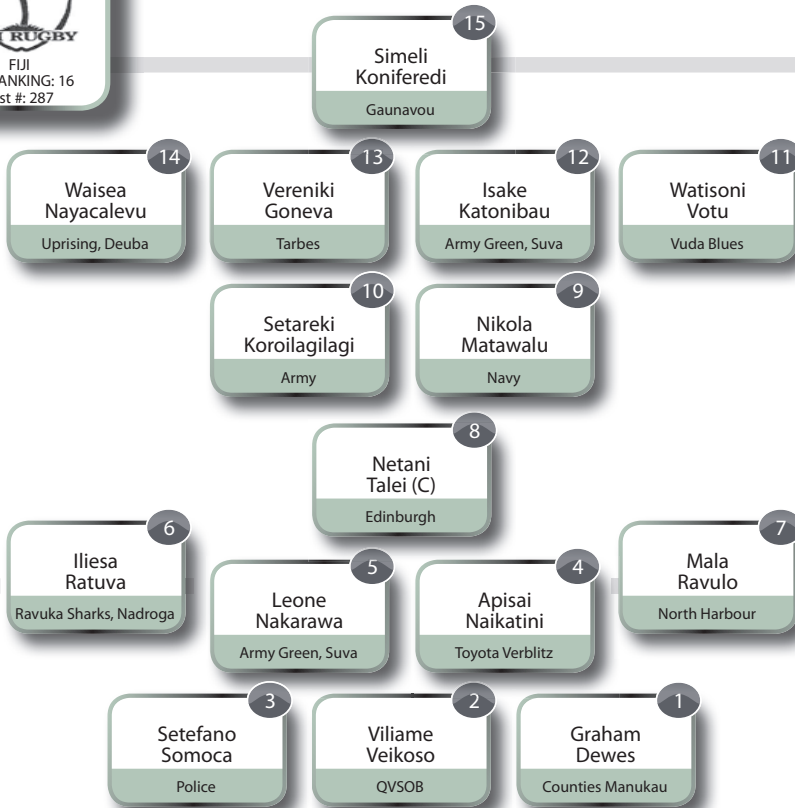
RUGBY
FIJI
ANKING: 16
st #: 287

15
Simeli Koniferedi
Gaunavou

14
Waisea Nayacalevu
Uprising, Deuba

13
Vereniki Goneva
Tarbes

12
Isake Katonibau
Army Green, Suva

11
Watisoni Votu
Vuda Blues

10
Setareki Koroilagilagi
Army

9
Nikola Matawalu
Navy

8
Netani Talei (C)
Edinburgh

6
Iliesa Ratuva
Ravuka Sharks, Nadroga

5
Leone Nakarawa
Army Green, Suva

4
Apisai Naikatini
Toyota Verblitz

7
Mala Ravulo
North Harbour

3
Setefano Somoca
Police

2
Viliame Veikoso
QVSOB

1
Graham Dewes
Counties Manukau